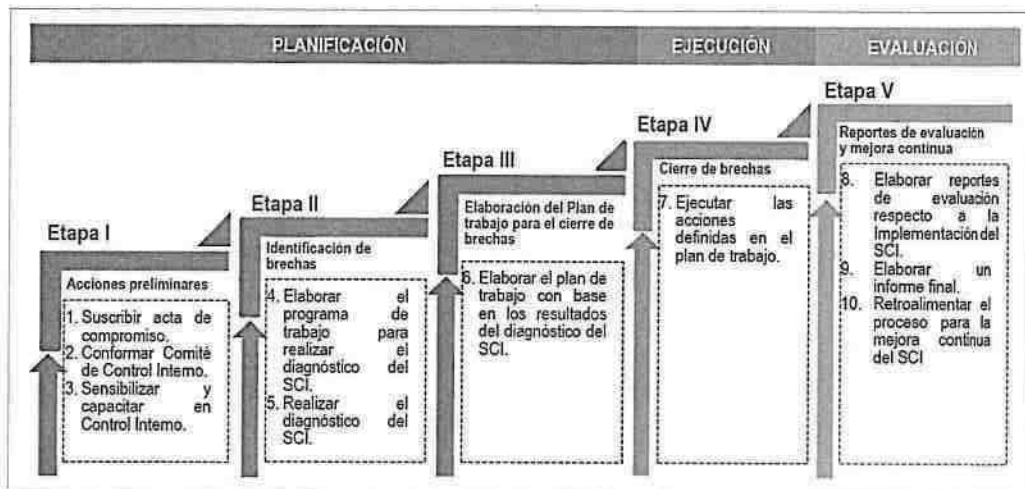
PLANIFICACIÓN

EJECUCIÓN

EVALUACIÓN

Etapa I

Acciones preliminares

1. Suscribir acta de compromiso.
2. Conformar Comité de Control Interno.
3. Sensibilizar y capacitar en Control Interno.

Etapa II

Identificación de brechas

4. Elaborar el programa de trabajo para realizar el diagnóstico del SCI.
5. Realizar el diagnóstico del SCI.

Etapa III

Elaboración del Plan de trabajo para el cierre de brechas

6. Elaborar el plan de trabajo con base en los resultados del diagnóstico del SCI.

Etapa IV

Cierre de brechas

7. Ejecutar las acciones definidas en el plan de trabajo.

Etapa V

Reportes de evaluación y mejora continua

8. Elaborar reportes de evaluación respecto a la Implementación del SCI.
9. Elaborar un informe final.
10. Retroalimentar el proceso para la mejora continua del SCI